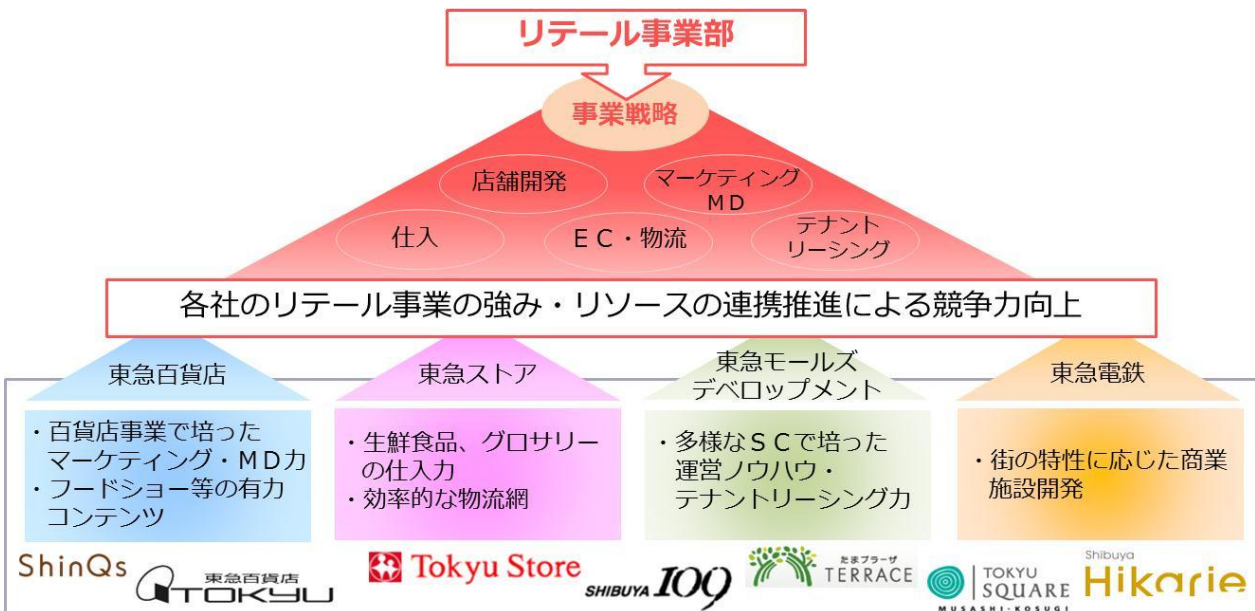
リテール事業部

事業戦略

店舗開発

マーケティング
ＭＤ

仕入

ＥＣ・物流

テナント
リーシング

各社のリテール事業の強み・リソースの連携推進による競争力向上

東急百貨店

・百貨店事業で培ったマーケティング・ＭＤ力
・フードショー等の有力コンテンツ

東急ストア

・生鮮食品、グロサリーの仕入力
・効率的な物流網

東急モールズデベロップメント

・多様なＳＣで培った運営ノウハウ・テナントリーシング力

東急電鉄

・街の特性に応じた商業施設開発

ShinQs

東急百貨店 TOKYU

Tokyu Store

SHIBUYA 109

たまプラーザ TERRACE

TOKYU SQUARE MUSASHI-KOSUGI

Shibuya Hikarie